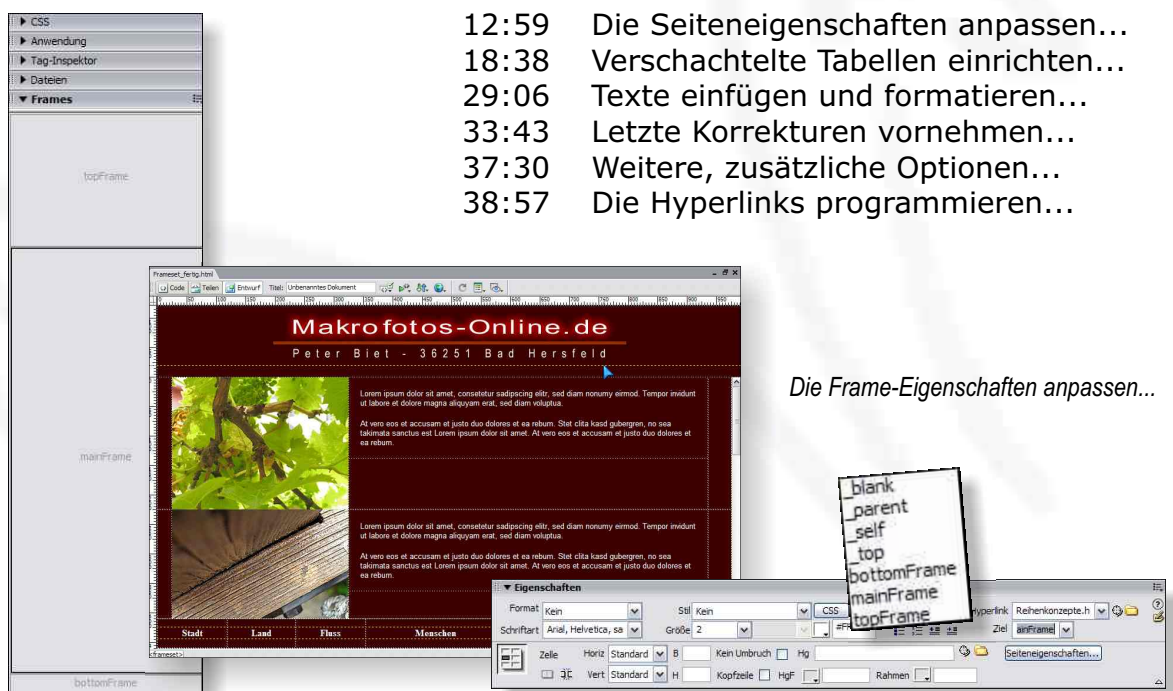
▶ CSS
▶ Anwendung
▶ Tag-Inspektor
▶ Dateien
▼ Frames

topFrame

mainFrame

bottomFrame

12:59 Die Seiteneigenschaften anpassen...
18:38 Verschachtelte Tabellen einrichten...
29:06 Texte einfügen und formatieren...
33:43 Letzte Korrekturen vornehmen...
37:30 Weitere, zusätzliche Optionen...
38:57 Die Hyperlinks programmieren...

Frameset_fertig.html

Code Teilen Entwurf Titel: Unbenanntes Dokument

Makrofotos-Online.de

Peter Biet - 36251 Bad Hersfeld

Lorem ipsum dolor sit amet, consetetur sadipscing elitr, sed diam nonumy eirmod. Tempor invidunt ut labore et dolore magna aliquyam erat, sed diam voluptua.

At vero eos et accusam et justo duo dolores et ea rebum. Stet clita kasd gubergren, no sea takimata sanctus est Lorem ipsum dolor sit amet. At vero eos et accusam et justo duo dolores et ea rebum.

Lorem ipsum dolor sit amet, consetetur sadipscing elitr, sed diam nonumy eirmod. Tempor invidunt ut labore et dolore magna aliquyam erat, sed diam voluptua.

At vero eos et accusam et justo duo dolores et ea rebum. Stet clita kasd gubergren, no sea takimata sanctus est Lorem ipsum dolor sit amet. At vero eos et accusam et justo duo dolores et ea rebum.

Stadt Land Fluss Menschen

<frameset>

Die Frame-Eigenschaften anpassen...

_blank
_parent
_self
_top
bottomFrame
mainFrame
topFrame

▼ Eigenschaften

Format Kein Stil Kein CSS Hyperlink Reihenkonzepte.h
Schriftart Arial, Helvetica, sa Größe 2 Ziel ainFrame
Zelle Horiz Standard B Kein Umbruch Hg Seiteneigenschaften...
Vert Standard H Kopfzeile HgF Rahmen